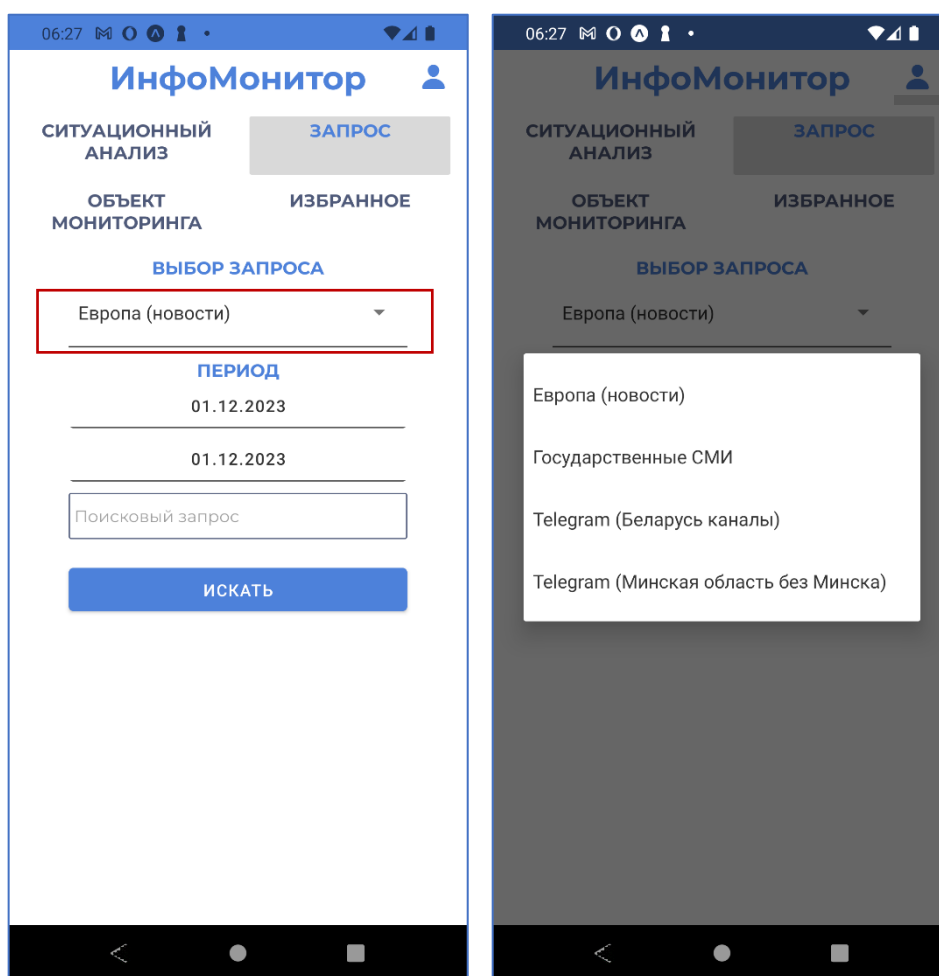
06:27

ИнфоМонитор

СИТУАЦИОННЫЙ АНАЛИЗ

ЗАПРОС

ОБЪЕКТ МОНИТОРИНГА

ИЗБРАННОЕ

ВЫБОР ЗАПРОСА

Европа (новости)

ПЕРИОД

01.12.2023

01.12.2023

Поисковый запрос

ИСКАТЬ

06:27

ИнфоМонитор

СИТУАЦИОННЫЙ АНАЛИЗ

ЗАПРОС

ОБЪЕКТ МОНИТОРИНГА

ИЗБРАННОЕ

ВЫБОР ЗАПРОСА

Европа (новости)

Европа (новости)

Государственные СМИ

Telegram (Беларусь каналы)

Telegram (Минская область без Минска)